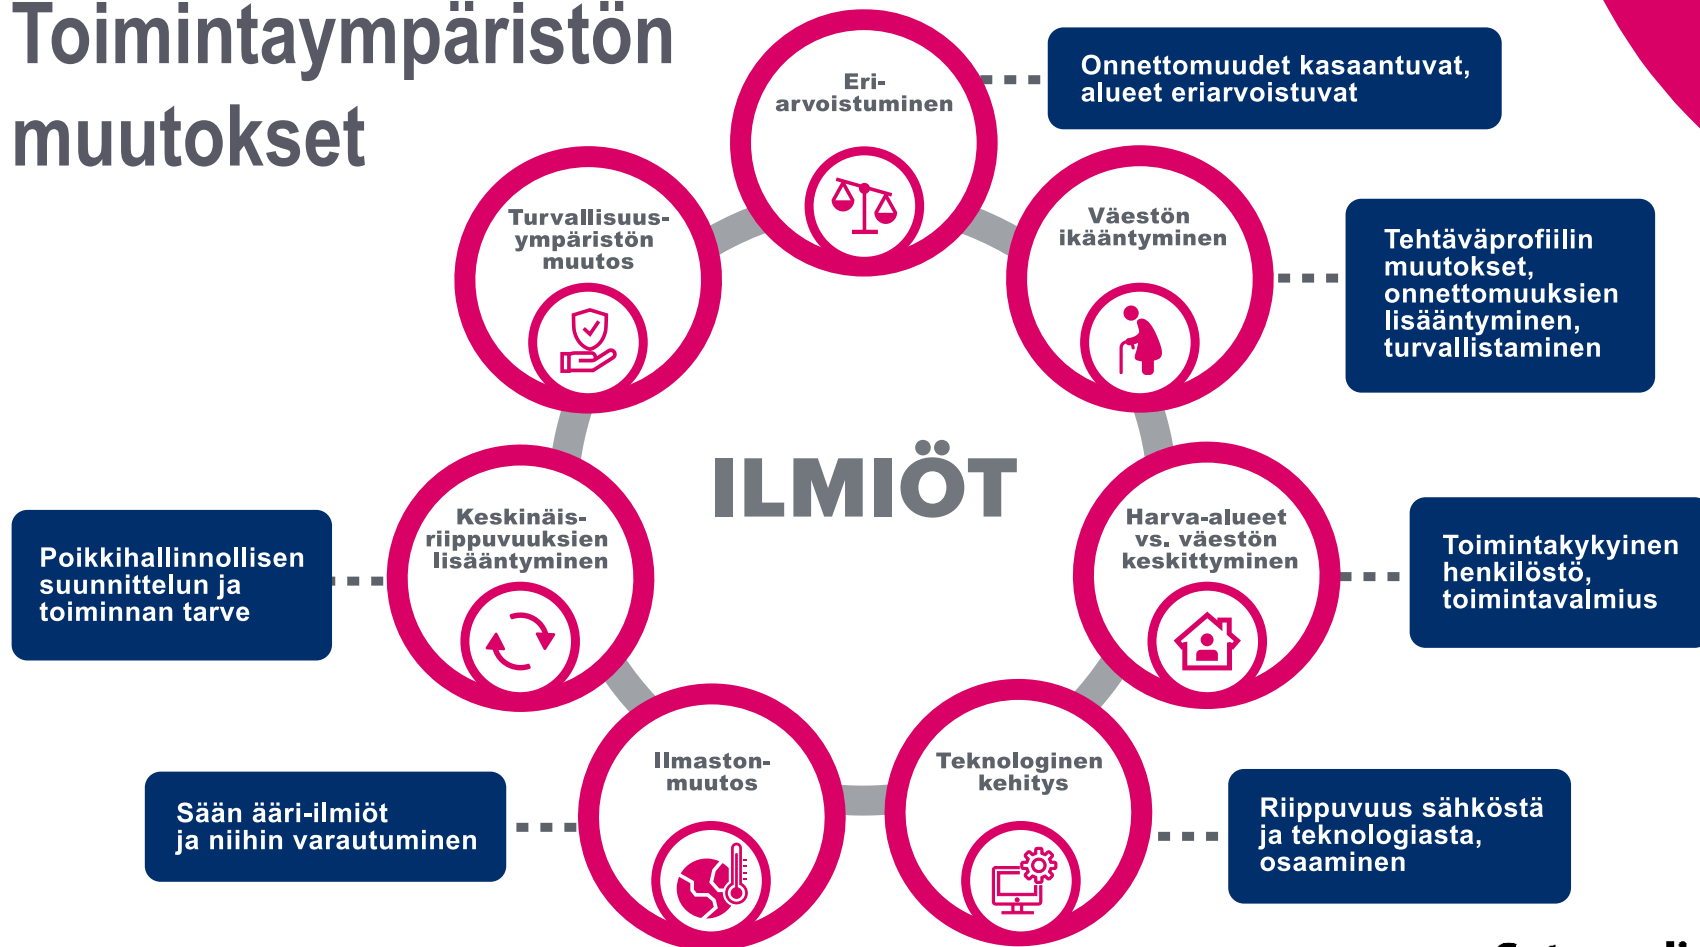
Toimintaympäristön muutokset

Eri-arvoistuminen

Onnettomuudet kasaantuvat, alueet eriarvoistuvat

Turvallisuus-ympäristön muutos

Väestön ikääntyminen

Tehtäväprofiilin muutokset, onnettomuuksien lisääntyminen, turvallistaminen

ILMIÖT

Keskinäis-riippuvuuksien lisääntyminen

Poikkihallinnollisen suunnittelun ja toiminnan tarve

Harva-alueet vs. väestön keskittyminen

Toimintakykyinen henkilöstö, toimintavalmius

Ilmasto-muutos

Sään ääri-ilmiöt ja niihin varautuminen

Teknologinen kehitys

Riippuvuus sähköstä ja teknologiasta, osaaminen